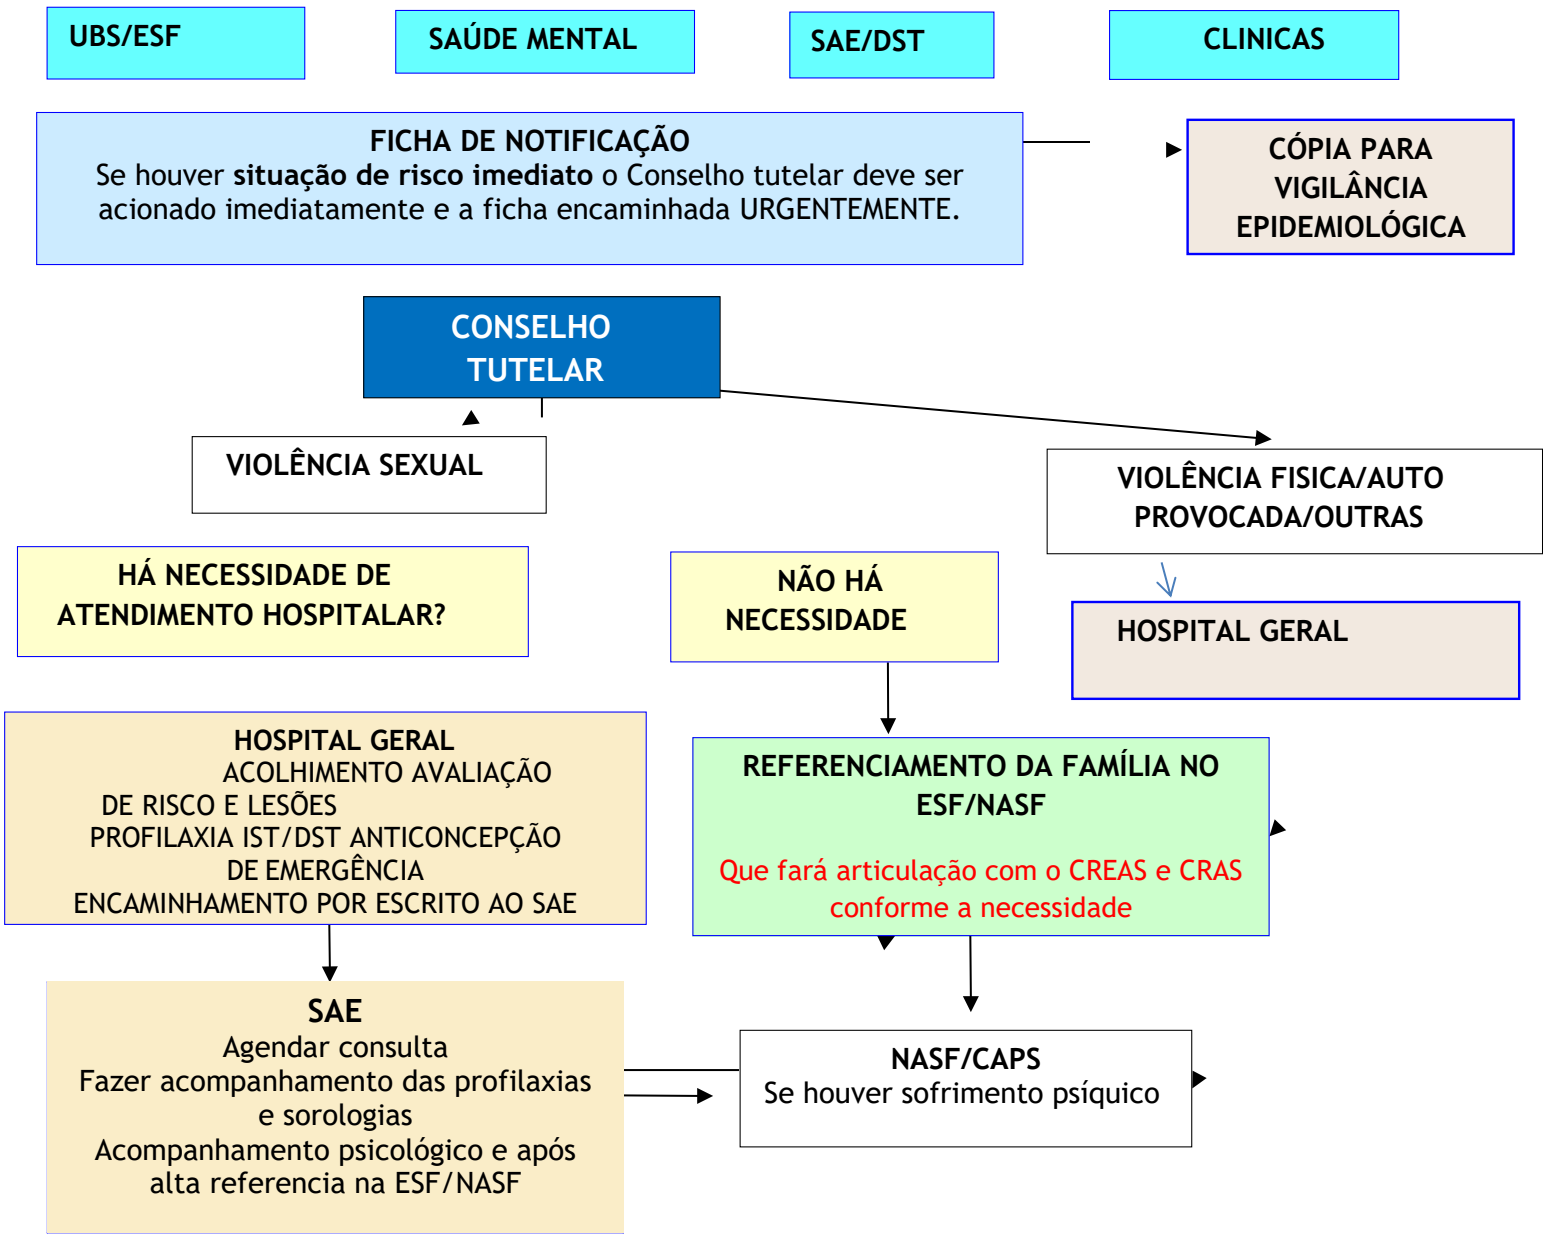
UBS/ESF

SAÚDE MENTAL

SAE/DST

CLINICAS

FICHA DE NOTIFICAÇÃO
Se houver **situação de risco imediato** o Conselho tutelar deve ser acionado imediatamente e a ficha encaminhada URGENTEMENTE.

CÓPIA PARA VIGILÂNCIA EPIDEMIOLÓGICA

CONSELHO TUTELAR

VIOLÊNCIA SEXUAL

VIOLÊNCIA FISICA/AUTO PROVOCADA/OUTRAS

HÁ NECESSIDADE DE ATENDIMENTO HOSPITALAR?

NÃO HÁ NECESSIDADE

HOSPITAL GERAL

HOSPITAL GERAL
ACOLHIMENTO AVALIAÇÃO DE RISCO E LESÕES
PROFILAXIA IST/DST ANTICONCEPÇÃO DE EMERGÊNCIA
ENCAMINHAMENTO POR ESCRITO AO SAE

REFERENCIAMENTO DA FAMÍLIA NO ESF/NASF

Que fará articulação com o CREAS e CRAS conforme a necessidade

SAE
Agendar consulta
Fazer acompanhamento das profilaxias e sorologias
Acompanhamento psicológico e após alta referencia na ESF/NASF

NASF/CAPS
Se houver sofrimento psíquico